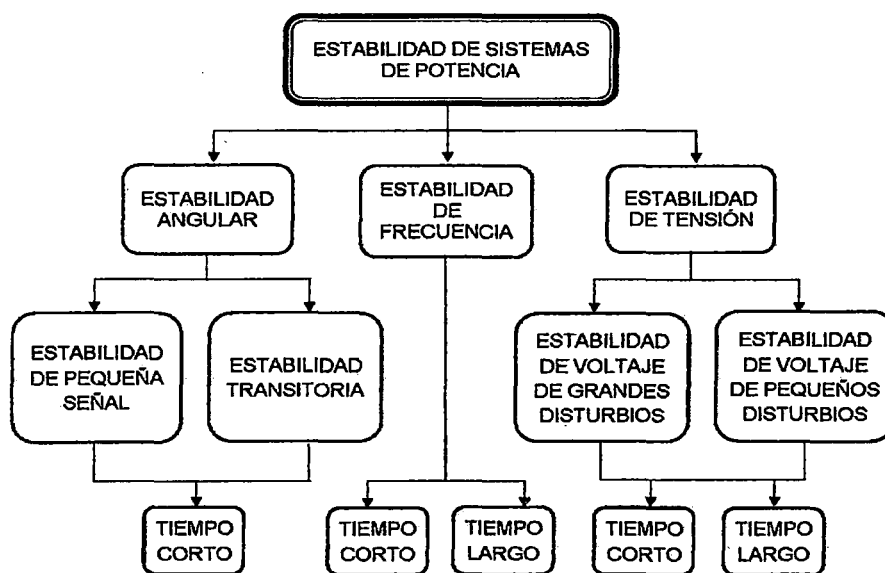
ESTABILIDAD DE SISTEMAS DE POTENCIA

ESTABILIDAD ANGULAR

ESTABILIDAD DE FRECUENCIA

ESTABILIDAD DE TENSIÓN

ESTABILIDAD DE PEQUEÑA SEÑAL

ESTABILIDAD TRANSITORIA

ESTABILIDAD DE VOLTAJE DE GRANDES DISTURBIOS

ESTABILIDAD DE VOLTAJE DE PEQUEÑOS DISTURBIOS

TIEMPO CORTO

TIEMPO CORTO

TIEMPO LARGO

TIEMPO CORTO

TIEMPO LARGO